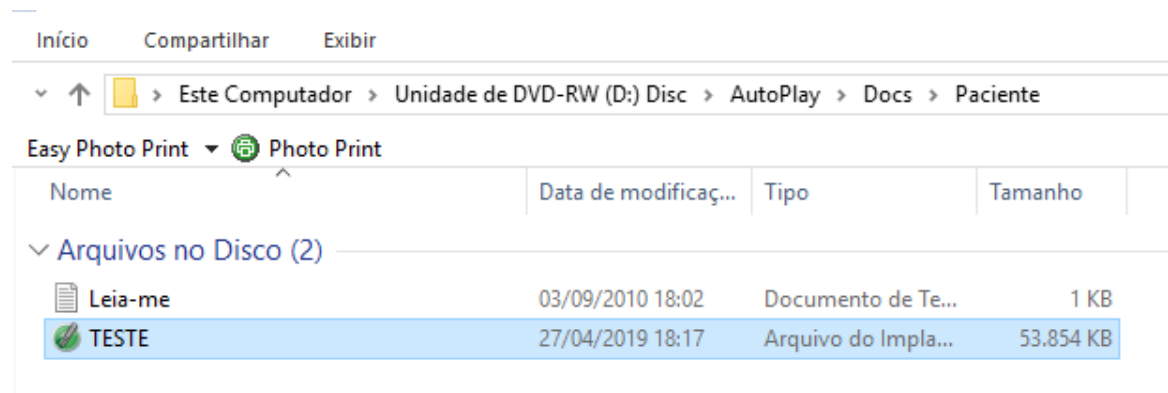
Início Compartilhar Exibir

› Este Computador › Unidade de DVD-RW (D:) Disc › AutoPlay › Docs › Paciente

Easy Photo Print ▾ Photo Print

| Nome | Data de modificaç... | Tipo | Tamanho |
|---|---|---|---|
| Arquivos no Disco (2) | | | |
| Leia-me | 03/09/2010 18:02 | Documento de Te... | 1 KB |
| TESTE | 27/04/2019 18:17 | Arquivo do Impla... | 53.854 KB |